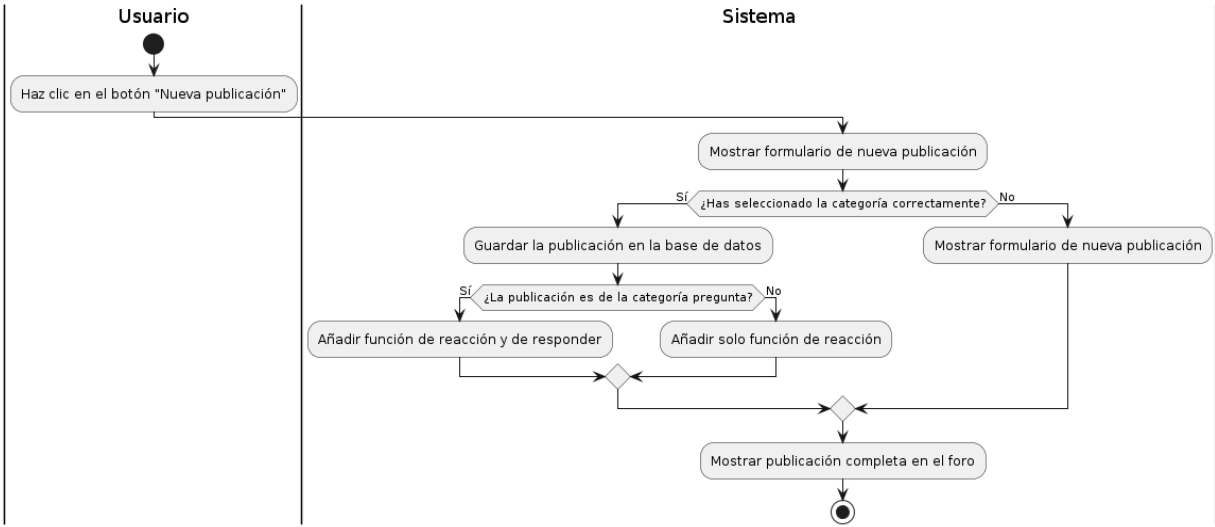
Usuario

Sistema

Haz clic en el botón "Nueva publicación"

Mostrar formulario de nueva publicación

Sí

¿Has seleccionado la categoría correctamente?

No

Guardar la publicación en la base de datos

Mostrar formulario de nueva publicación

Sí

¿La publicación es de la categoría pregunta?

No

Añadir función de reacción y de responder

Añadir solo función de reacción

Mostrar publicación completa en el foro